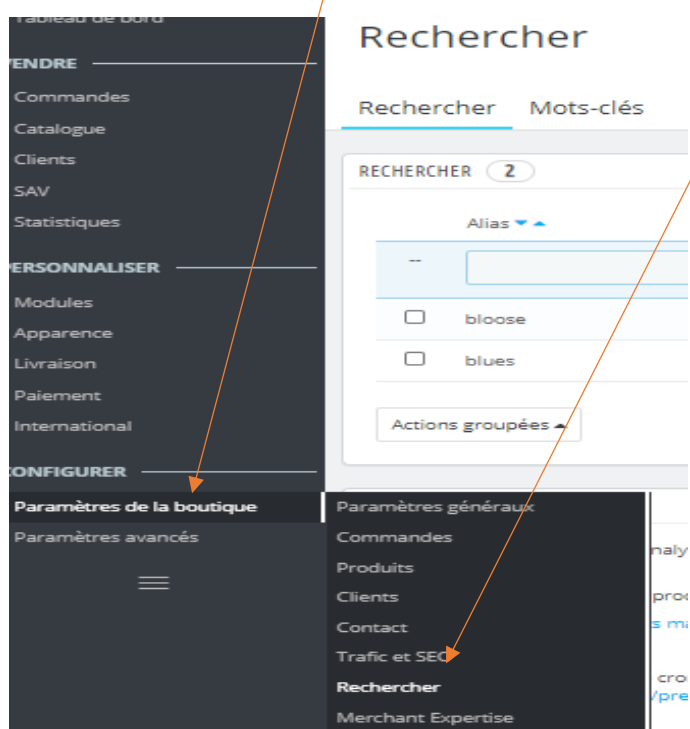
Tableau de bord
VENDRE
Commandes
Catalogue
Clients
SAV
Statistiques
PERSONNALISER
Modules
Apparence
Livraison
Paiement
International
CONFIGURER
Paramètres de la boutique
Paramètres avancés

Rechercher
Rechercher
Mots-clés
RECHERCHER 2
Alias
--
bloose
blues
Actions groupées

Paramètres généraux
Commandes
Produits
Clients
Contact
Trafic et SEO
Rechercher
Merchant Expertise

naly
prod
s ma
cro
/pre